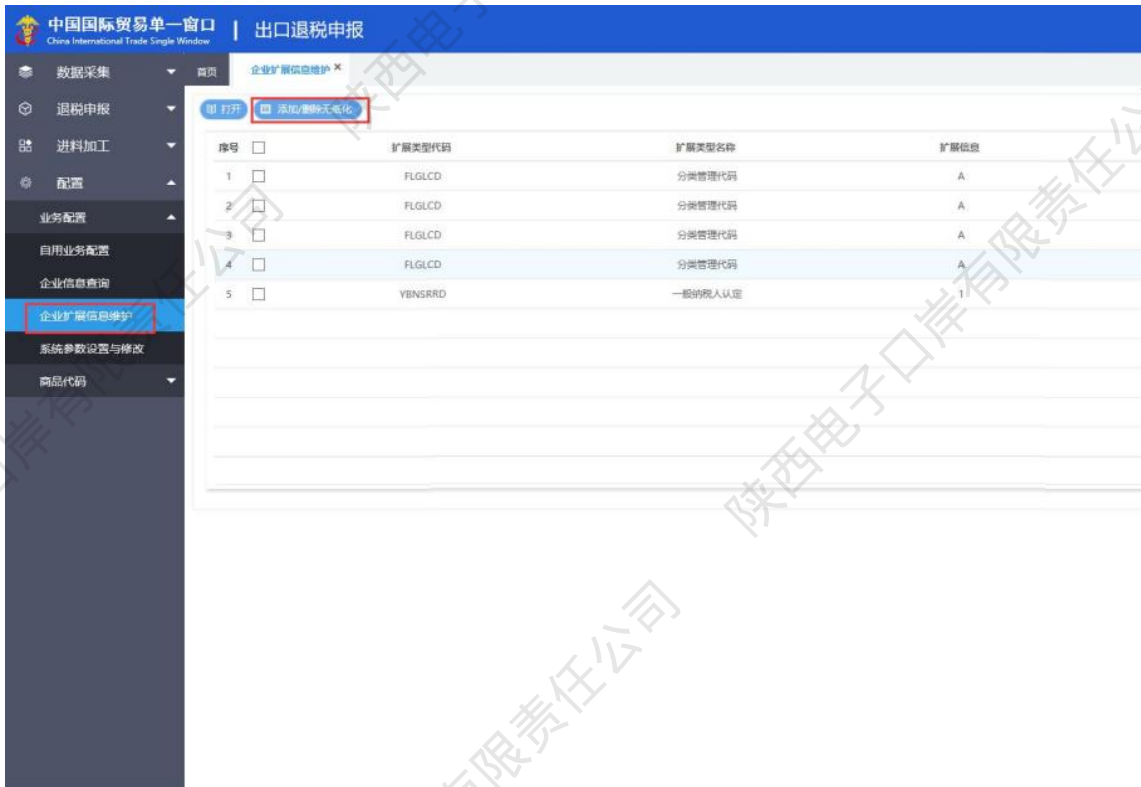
中国国际贸易单一窗口 China International Trade Single Window | 出口退税申报

数据采集
退税申报
进料加工
配置
业务配置
自用业务配置
企业信息查询
企业扩展信息维护
系统参数设置与修改
商品代码

首页
企业扩展信息维护 ×

打开
添加/删除无纸化

| 序号 | | 扩展类型代码 | 扩展类型名称 | 扩展信息 |
|---|---|---|---|---|
| 1 | | FLGLCD | 分类管理代码 | A |
| 2 | | FLGLCD | 分类管理代码 | A |
| 3 | | FLGLCD | 分类管理代码 | A |
| 4 | | FLGLCD | 分类管理代码 | A |
| 5 | | YBNSRRD | 一般纳税人认定 | 1 |

陕西电子口岸有限责任公司